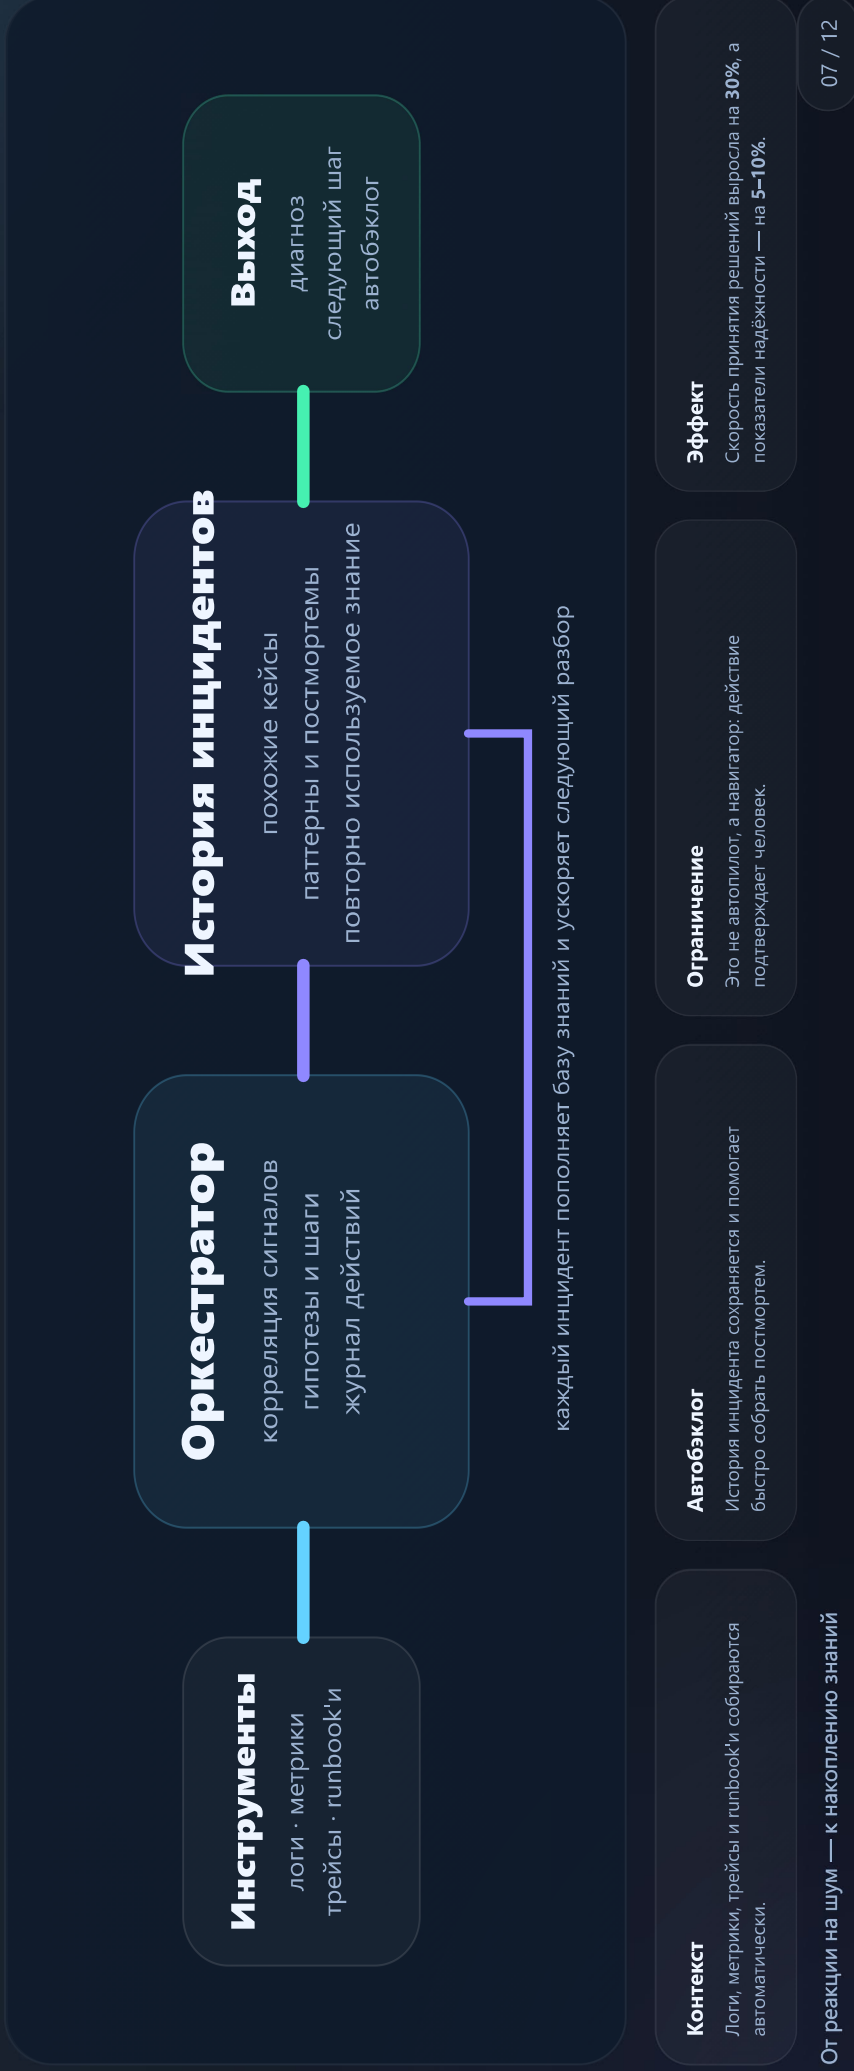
Инструменты
логи · метрики
трейсы · runbook'и

Оркестратор
корреляция сигналов
гипотезы и шаги
журнал действий

История инцидентов
похожие кейсы
паттерны и постмортемы
повторно используемое знание

Выход
диагноз
следующий шаг
автобэклог

каждый инцидент пополняет базу знаний и ускоряет следующий разбор

Контекст
Логи, метрики, трейсы и runbook'и собираются автоматически.

Автобэклог
История инцидента сохраняется и помогает быстро собрать постмортем.

Ограничение
Это не автопилот, а навигатор: действие подтверждает человек.

Эффект
Скорость принятия решений выросла на **30%**, а показатели надёжности — на **5–10%**.

07 / 12

От реакции на шум — к накоплению знаний